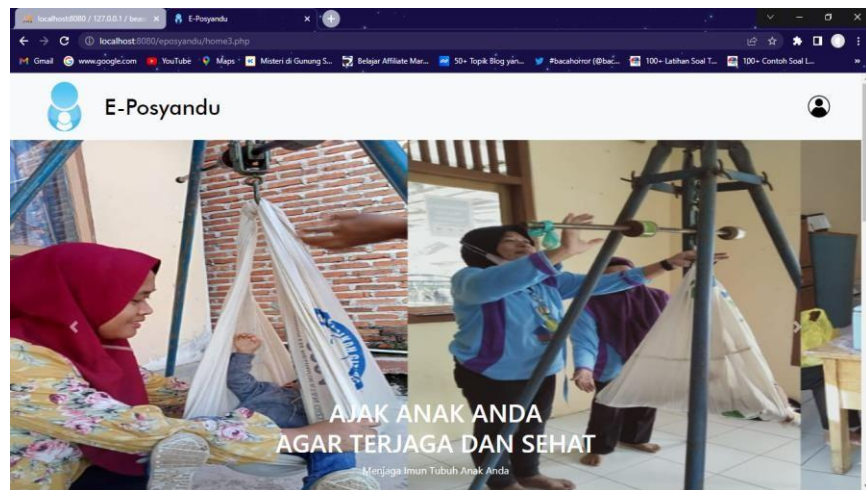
localhost:8080 / 127.0.0.1 / bea ×
E-Posyandu ×
localhost:8080/eposyandu/home3.php
Gmail www.google.com YouTube Maps Misteri di Gunung S... Belajar Affiliate Mar... 50+ Topik Blog yan... #bacahorror (@bac... 100+ Latihan Soal T... 100+ Contoh Soal L...

E-Posyandu

AJAK ANAK ANDA
AGAR TERJAGA DAN SEHAT
Menjaga Imun Tubuh Anak Anda